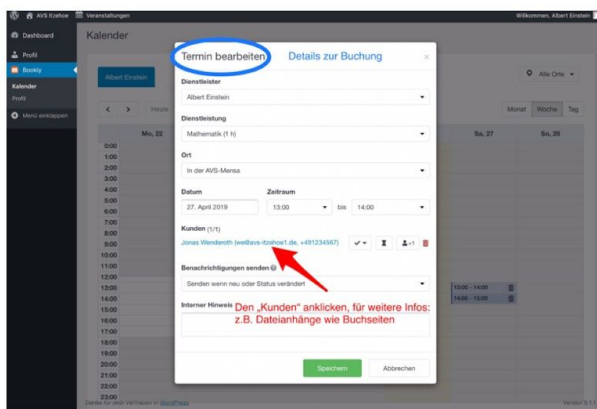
AVS Itzehoe Veranstaltungen Willkommen, Albert Einstein

Dashboard
Profil
Bookly
Kalender
Profil
Menü einklappen

Kalender

Albert Einstein

Alle Orte

Heute

Monat Woche Tag

Mo, 22
Sa, 27
So, 28

0:00
1:00
2:00
3:00
4:00
5:00
6:00
7:00
8:00
9:00
10:00
11:00
12:00
13:00
14:00
15:00
16:00
17:00
18:00
19:00
20:00
21:00
22:00
23:00

13:00 - 14:00
14:00 - 15:00

Termin bearbeiten Details zur Buchung ×

Dienstleister
Albert Einstein

Dienstleistung
Mathematik (1 h)

Ort
In der AVS-Mensa

Datum
27. April 2019

Zeitraum
13:00 bis 14:00

Kunden (1/1)
Jonas Wenderoth (we@avs-itzehoe1.de, +491234567)

Benachrichtigungen senden
Senden wenn neu oder Status verändert

Interner Hinweis

Den „Kunden" anklicken, für weitere Infos: z.B. Dateianhänge wie Buchseiten

Speichern Abbrechen

Danke für dein Vertrauen in WordPress.
Version 5.1.1